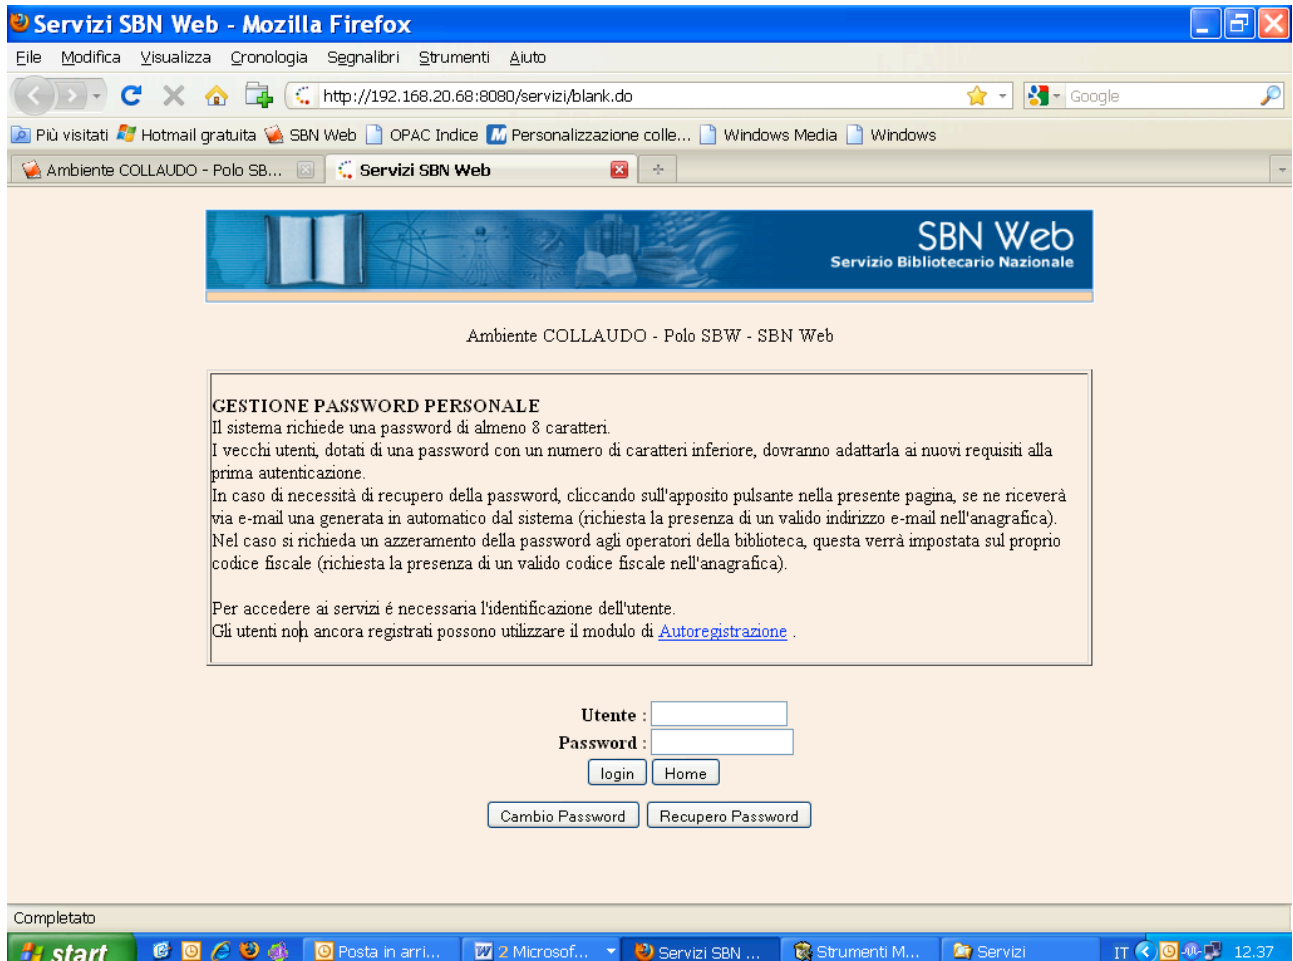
Servizi SBN Web - Mozilla Firefox

File Modifica Visualizza Cronologia Segnalibri Strumenti Aiuto

http://192.168.20.68:8080/servizi/blank.do

Google

Più visitati Hotmail gratuita SBN Web OPAC Indice Personalizzazione colle... Windows Media Windows

Ambiente COLLAUDO - Polo SB... Servizi SBN Web

SBN Web
Servizio Bibliotecario Nazionale

Ambiente COLLAUDO - Polo SBW - SBN Web

GESTIONE PASSWORD PERSONALE
Il sistema richiede una password di almeno 8 caratteri.
I vecchi utenti, dotati di una password con un numero di caratteri inferiore, dovranno adattarla ai nuovi requisiti alla prima autenticazione.
In caso di necessità di recupero della password, cliccando sull'apposito pulsante nella presente pagina, se ne riceverà via e-mail una generata in automatico dal sistema (richiesta la presenza di un valido indirizzo e-mail nell'anagrafica).
Nel caso si richieda un azzeramento della password agli operatori della biblioteca, questa verrà impostata sul proprio codice fiscale (richiesta la presenza di un valido codice fiscale nell'anagrafica).

Per accedere ai servizi é necessaria l'identificazione dell'utente.
Gli utenti non ancora registrati possono utilizzare il modulo di Autoregistrazione .

Utente :
Password :
login Home
Cambio Password Recupero Password

Completato

start Posta in arri... 2 Microsof... Servizi SBN ... Strumenti M... Servizi IT 12.37